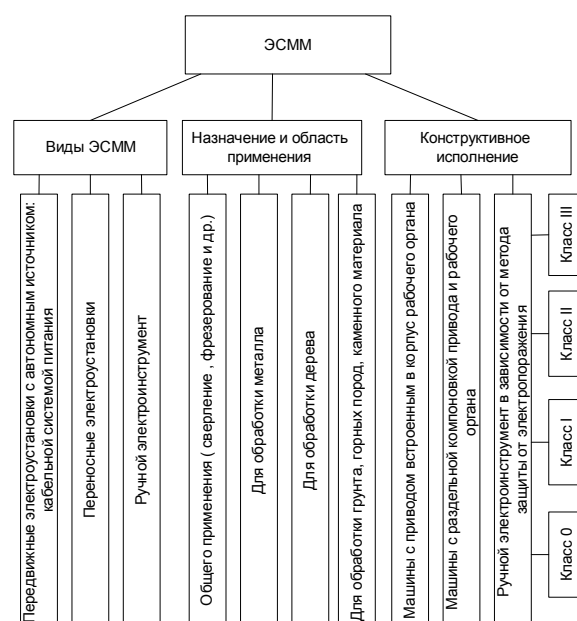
ЭСММ

Виды ЭСММ

Назначение и область применения

Конструктивное исполнение

Передвижные электроустановки с автономным источником: кабельной системой питания

Переносные электроустановки

Ручной электроинструмент

Общего применения ( сверление , фрезерование и др.)

Для обработки металла

Для обработки дерева

Для обработки грунта, горных пород, каменного материала

Машины с приводом встроенным в корпус рабочего органа

Машины с раздельной компоновкой привода и рабочего органа

Ручной электроинструмент в зависимости от метода защиты от электропоражения

Класс III

Класс II

Класс I

Класс 0